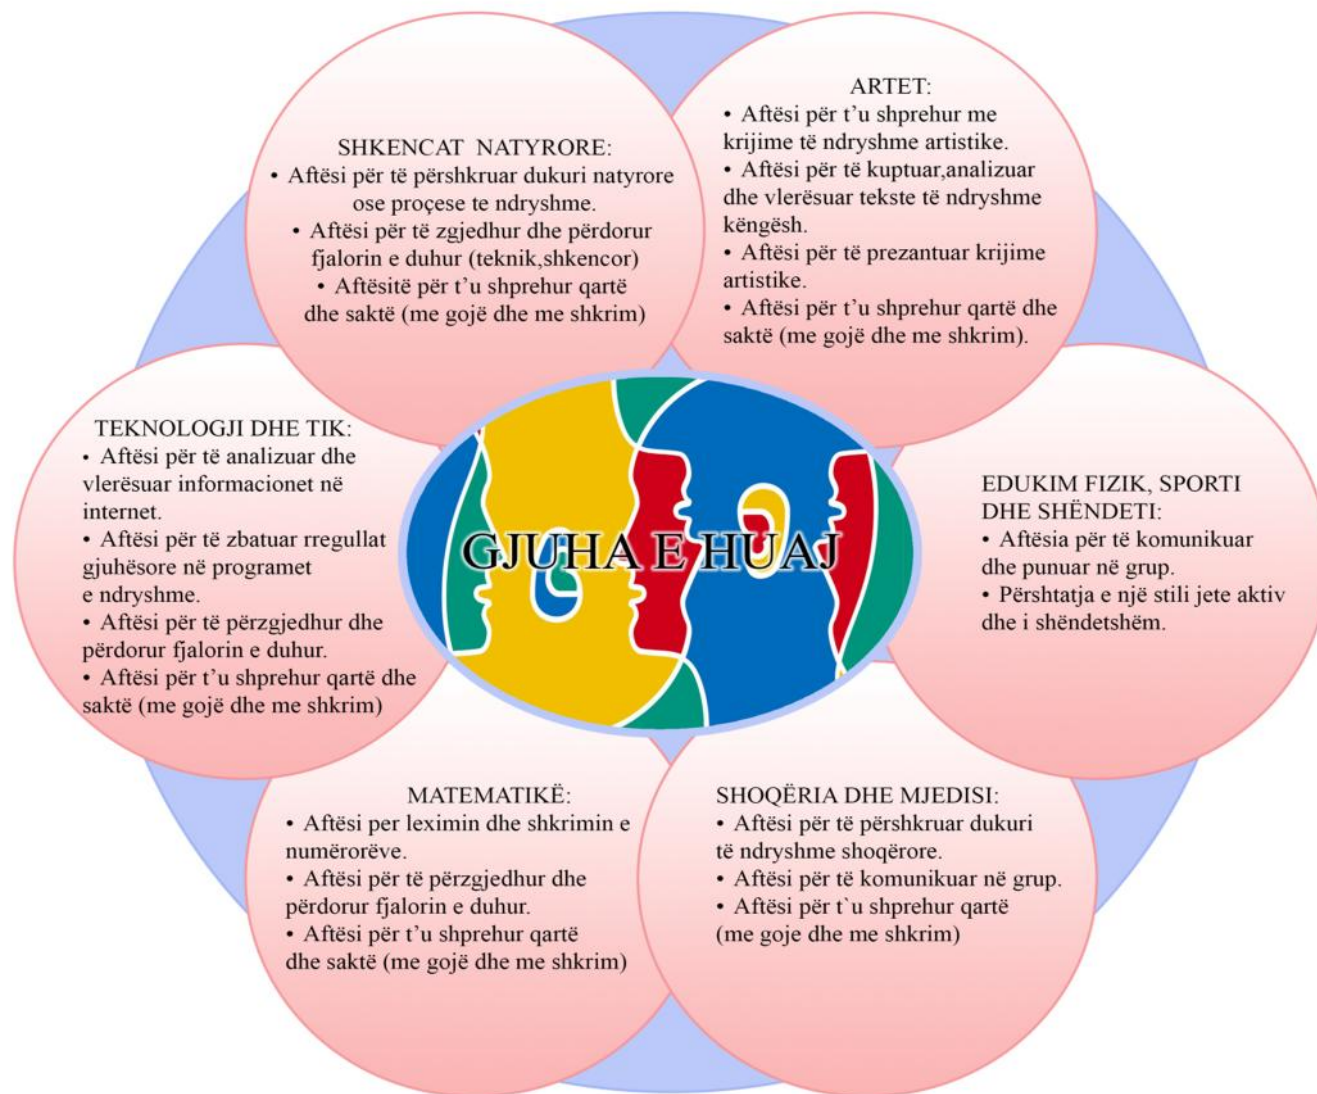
SHKENCAT NATYRORE:
• Aftësi për të përshkruar dukuri natyrore ose proçese te ndryshme.
• Aftësi për të zgjedhur dhe përdorur fjalorin e duhur (teknik,shkencor)
• Aftësitë për t'u shprehur qartë dhe saktë (me gojë dhe me shkrim)

ARTET:
• Aftësi për t'u shprehur me krijime të ndryshme artistike.
• Aftësi për të kuptuar,analizuar dhe vlerësuar tekste të ndryshme këngësh.
• Aftësi për të prezantuar krijime artistike.
• Aftësi për t'u shprehur qartë dhe saktë (me gojë dhe me shkrim).

TEKNOLOGJI DHE TIK:
• Aftësi për të analizuar dhe vlerësuar informacionet në internet.
• Aftësi për të zbatuar rregullat gjuhësore në programet e ndryshme.
• Aftësi për të përzgjedhur dhe përdorur fjalorin e duhur.
• Aftësi për t'u shprehur qartë dhe saktë (me gojë dhe me shkrim)

GJUHA E HUAJ

EDUKIM FIZIK, SPORTI DHE SHËNDETI:
• Aftësia për të komunikuar dhe punuar në grup.
• Përshtatja e një stili jete aktiv dhe i shëndetshëm.

MATEMATIKË:
• Aftësi per leximin dhe shkrimin e numërorëve.
• Aftësi për të përzgjedhur dhe përdorur fjalorin e duhur.
• Aftësi për t'u shprehur qartë dhe saktë (me gojë dhe me shkrim)

SHOQËRIA DHE MJEDISI:
• Aftësi për të përshkruar dukuri të ndryshme shoqërore.
• Aftësi për të komunikuar në grup.
• Aftësi për t`u shprehur qartë (me goje dhe me shkrim)